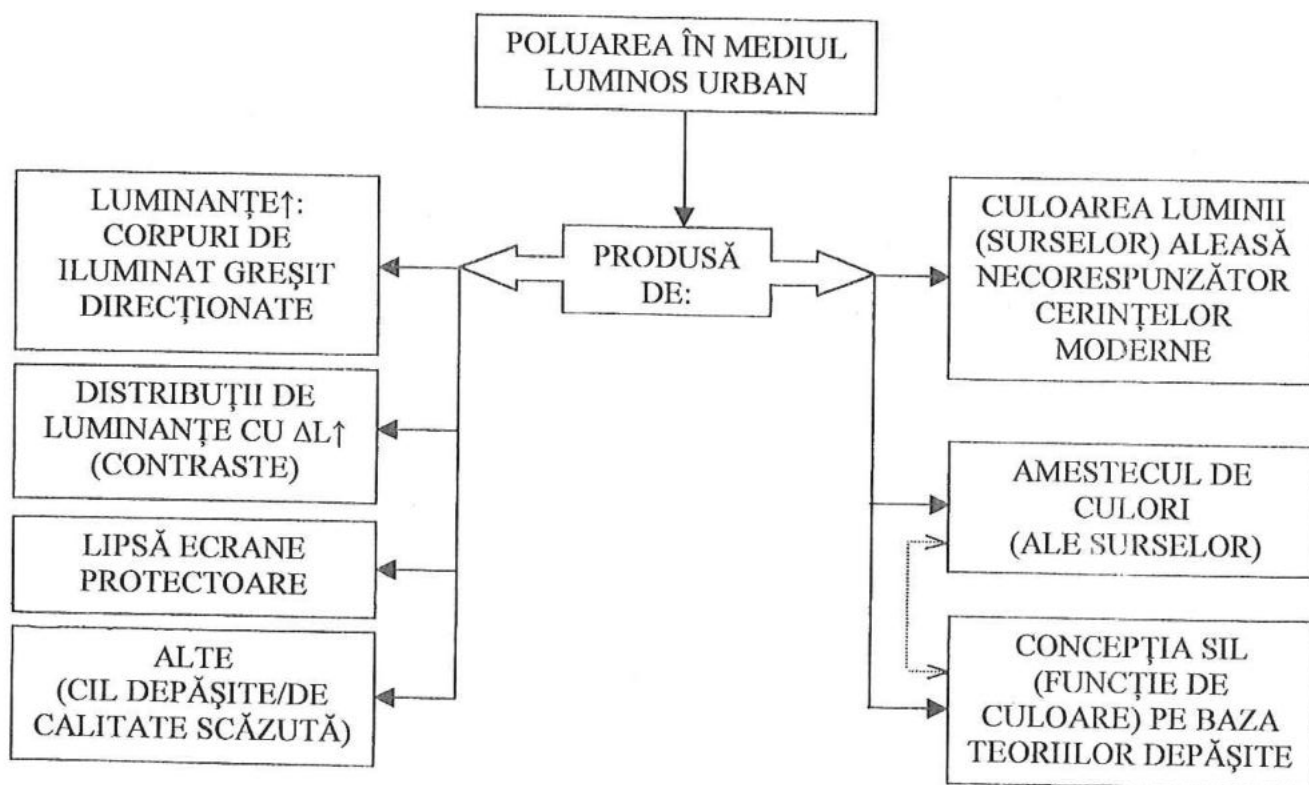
POLUAREA ÎN MEDIUL LUMINOS URBAN

PRODUSĂ DE:

LUMINANȚE↑: CORPURI DE ILUMINAT GREȘIT DIRECȚIONATE

DISTRIBUȚII DE LUMINANȚE CU $\Delta L\uparrow$ (CONTRASTE)

LIPSĂ ECRANE PROTECTOARE

ALTE (CIL DEPĂȘITE/DE CALITATE SCĂZUTĂ)

CULOAREA LUMINII (SURSELOR) ALEASĂ NECORESPUNZĂTOR CERINȚELOR MODERNE

AMESTECUL DE CULORI (ALE SURSELOR)

CONCEPȚIA SIL (FUNCȚIE DE CULOARE) PE BAZA TEORIILOR DEPĂȘITE